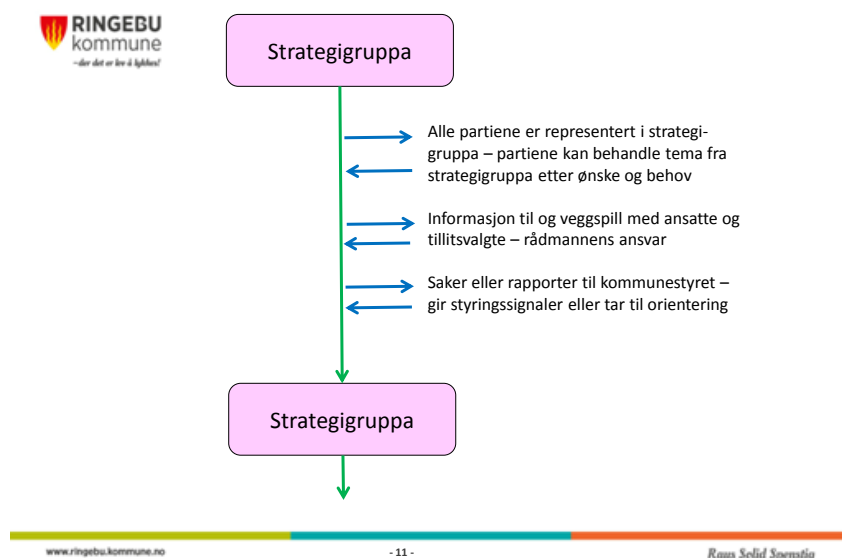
RINGEBU kommune
– der det er lov å lykkes!

Strategigruppa

Alle partiene er representert i strategigruppa – partiene kan behandle tema fra strategigruppa etter ønske og behov

Informasjon til og veggspill med ansatte og tillitsvalgte – rådmannens ansvar

Saker eller rapporter til kommunestyret – gir styringssignaler eller tar til orientering

Strategigruppa

www.ringebu.kommune.no

- 11 -

Raus Solid Spenstig